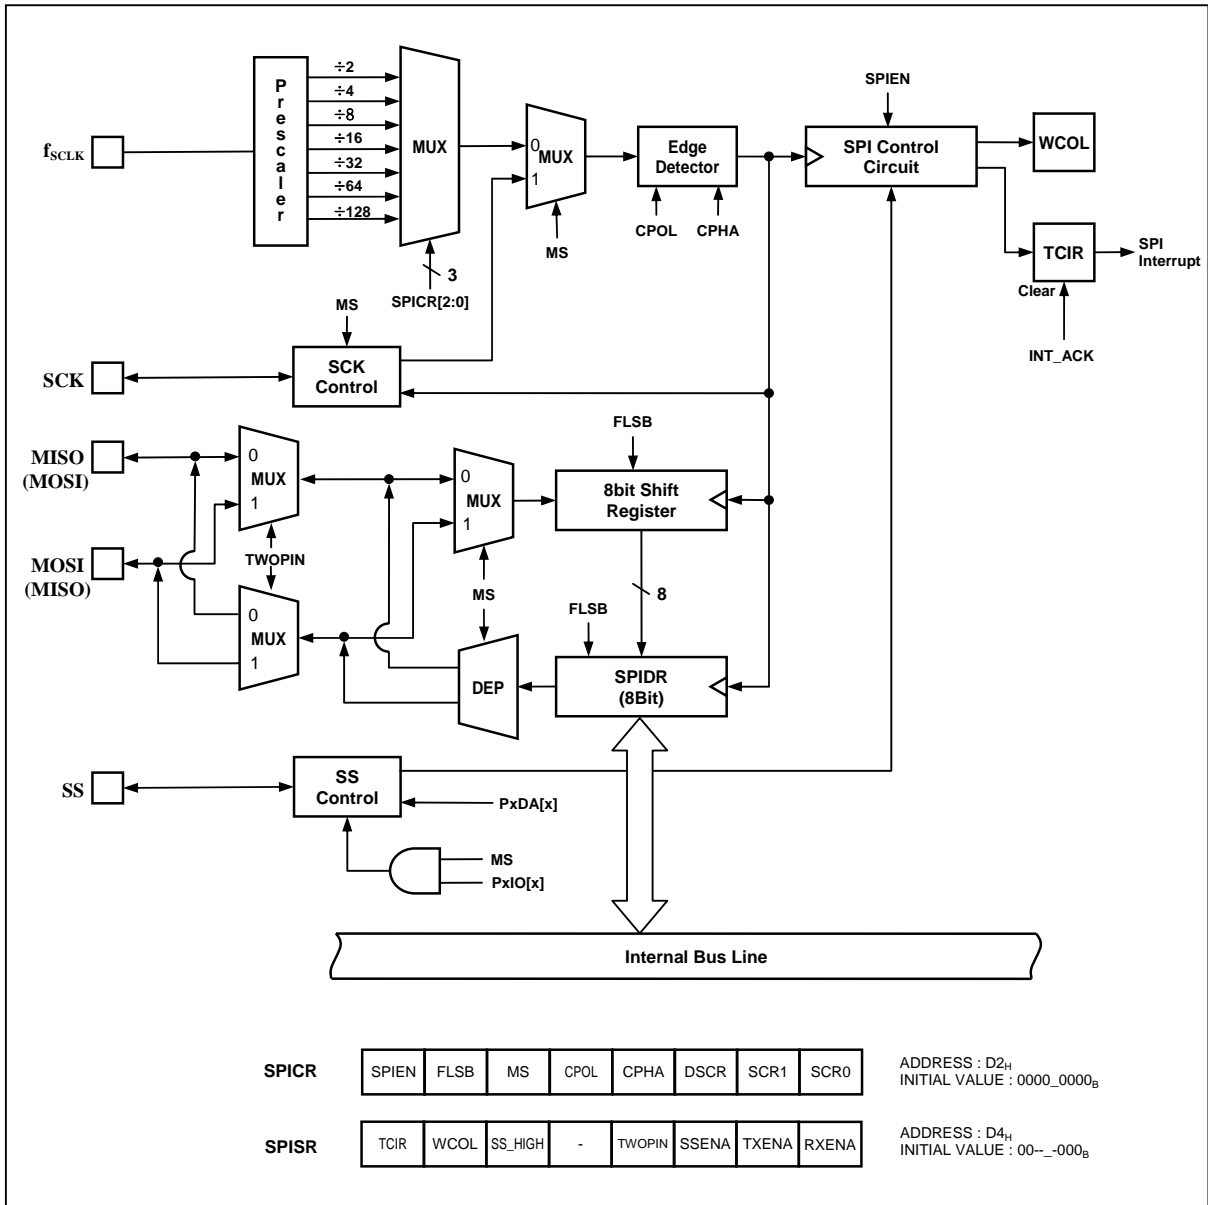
$f_{SCLK}$

Prescaler

÷2
÷4
÷8
÷16
÷32
÷64
÷128

MUX

3

SPICR[2:0]

0
MUX
1

MS

Edge Detector

CPOL CPHA

SPIEN

SPI Control Circuit

WCOL

TCIR

SPI Interrupt

Clear

INT_ACK

MS

SCK

SCK Control

MISO (MOSI)

MOSI (MISO)

0
MUX
1

TWOPIN

0
MUX
1

0
MUX
1

MS

FLSB

8bit Shift Register

8

FLSB

SPIDR (8Bit)

DEP

SS

SS Control

PxDA[x]

MS
PxIO[x]

Internal Bus Line

| SPICR | SPIEN | FLSB | MS | CPOL | CPHA | DSCR | SCR1 | SCR0 | ADDRESS : $D2_H$ INITIAL VALUE : $0000\_0000_B$ |
|---|---|---|---|---|---|---|---|---|---|
| SPISR | TCIR | WCOL | SS_HIGH | - | TWOPIN | SSENA | TXENA | RXENA | ADDRESS : $D4_H$ INITIAL VALUE : $00\text{--}\_\text{-}000_B$ |